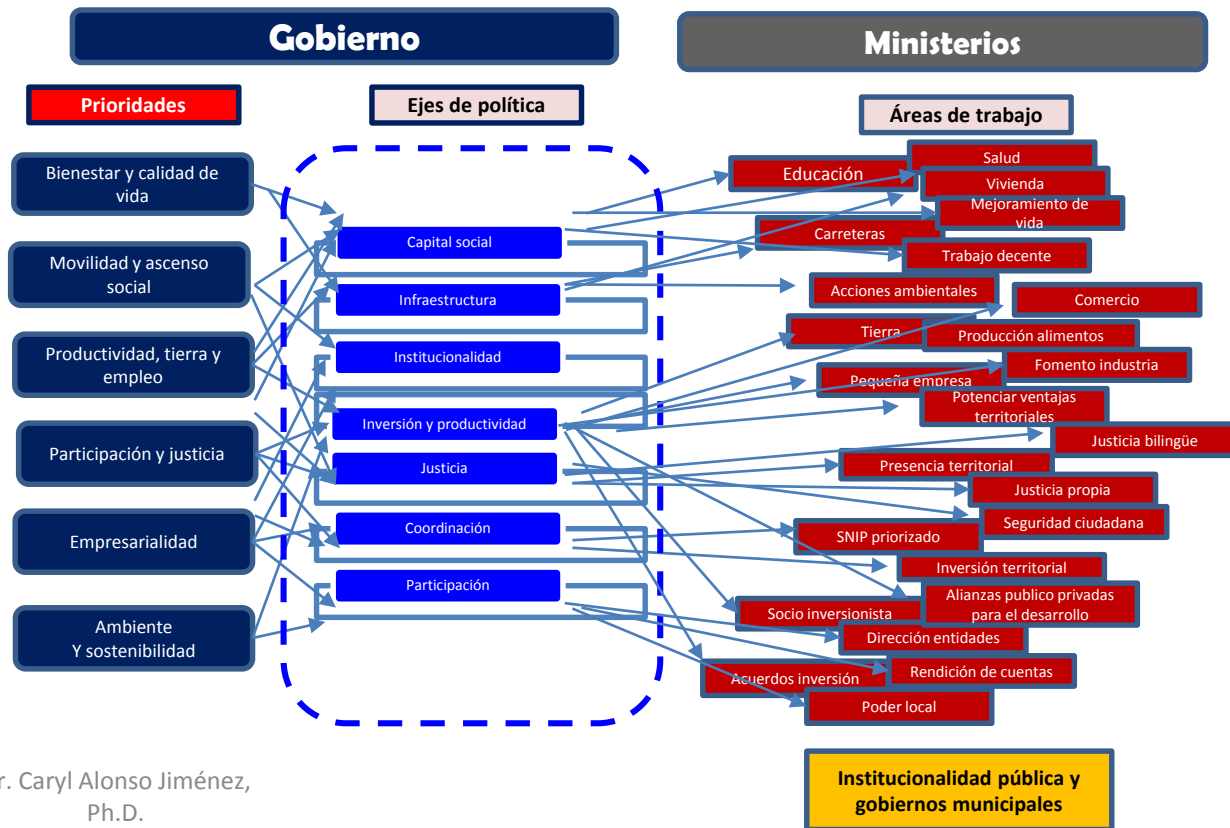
Gobierno

Ministerios

Prioridades

Ejes de política

Áreas de trabajo

Bienestar y calidad de vida

Movilidad y ascenso social

Productividad, tierra y empleo

Participación y justicia

Empresarialidad

Ambiente
Y sostenibilidad

Capital social

Infraestructura

Institucionalidad

Inversión y productividad

Justicia

Coordinación

Participación

Educación

Salud

Vivienda

Mejoramiento de vida

Carreteras

Trabajo decente

Acciones ambientales

Comercio

Tierra

Producción alimentos

Fomento industria

Pequeña empresa

Potenciar ventajas territoriales

Justicia bilingüe

Presencia territorial

Justicia propia

Seguridad ciudadana

SNIP priorizado

Inversión territorial

Socio inversionista

Alianzas publico privadas para el desarrollo

Dirección entidades

Rendición de cuentas

Acuerdos inversión

Poder local

Institucionalidad pública y gobiernos municipales

r. Caryl Alonso Jiménez, Ph.D.